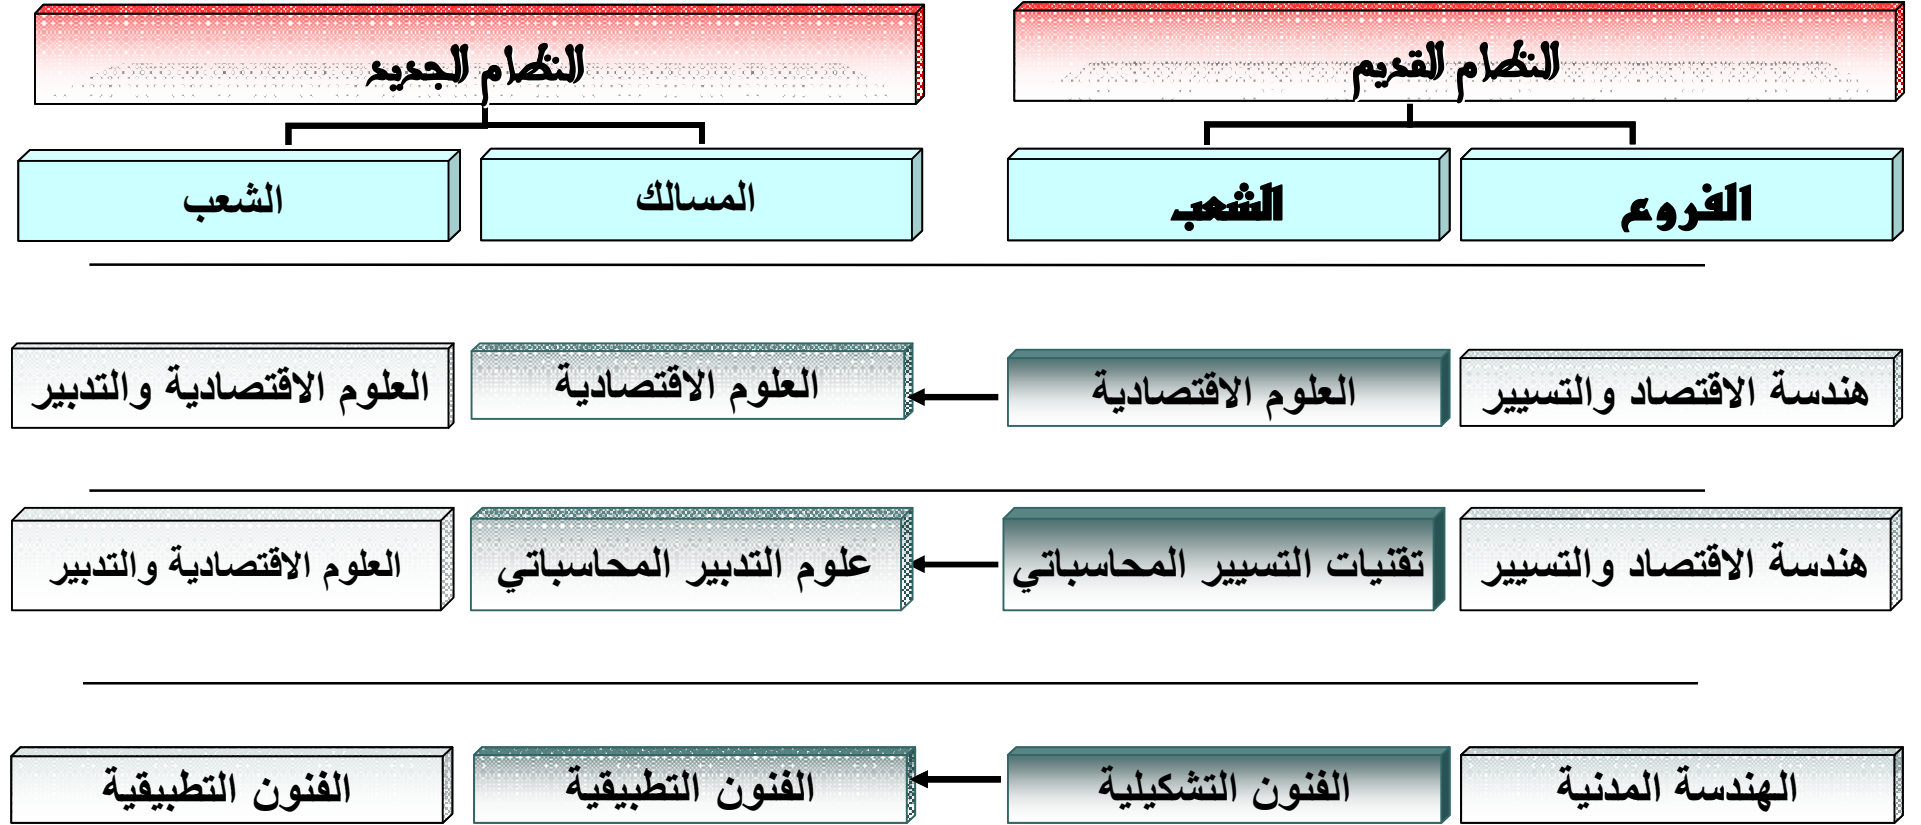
النظام القديم

النظام الجديد

الفروع

الشعب

المسالك

الشعب

هندسة الاقتصاد والتسيير

العلوم الاقتصادية

العلوم الاقتصادية

العلوم الاقتصادية والتدبير

هندسة الاقتصاد والتسيير

تقنيات التسيير المحاسباتي

علوم التدبير المحاسباتي

العلوم الاقتصادية والتدبير

الهندسة المدنية

الفنون التشكيلية

الفنون التطبيقية

الفنون التطبيقية